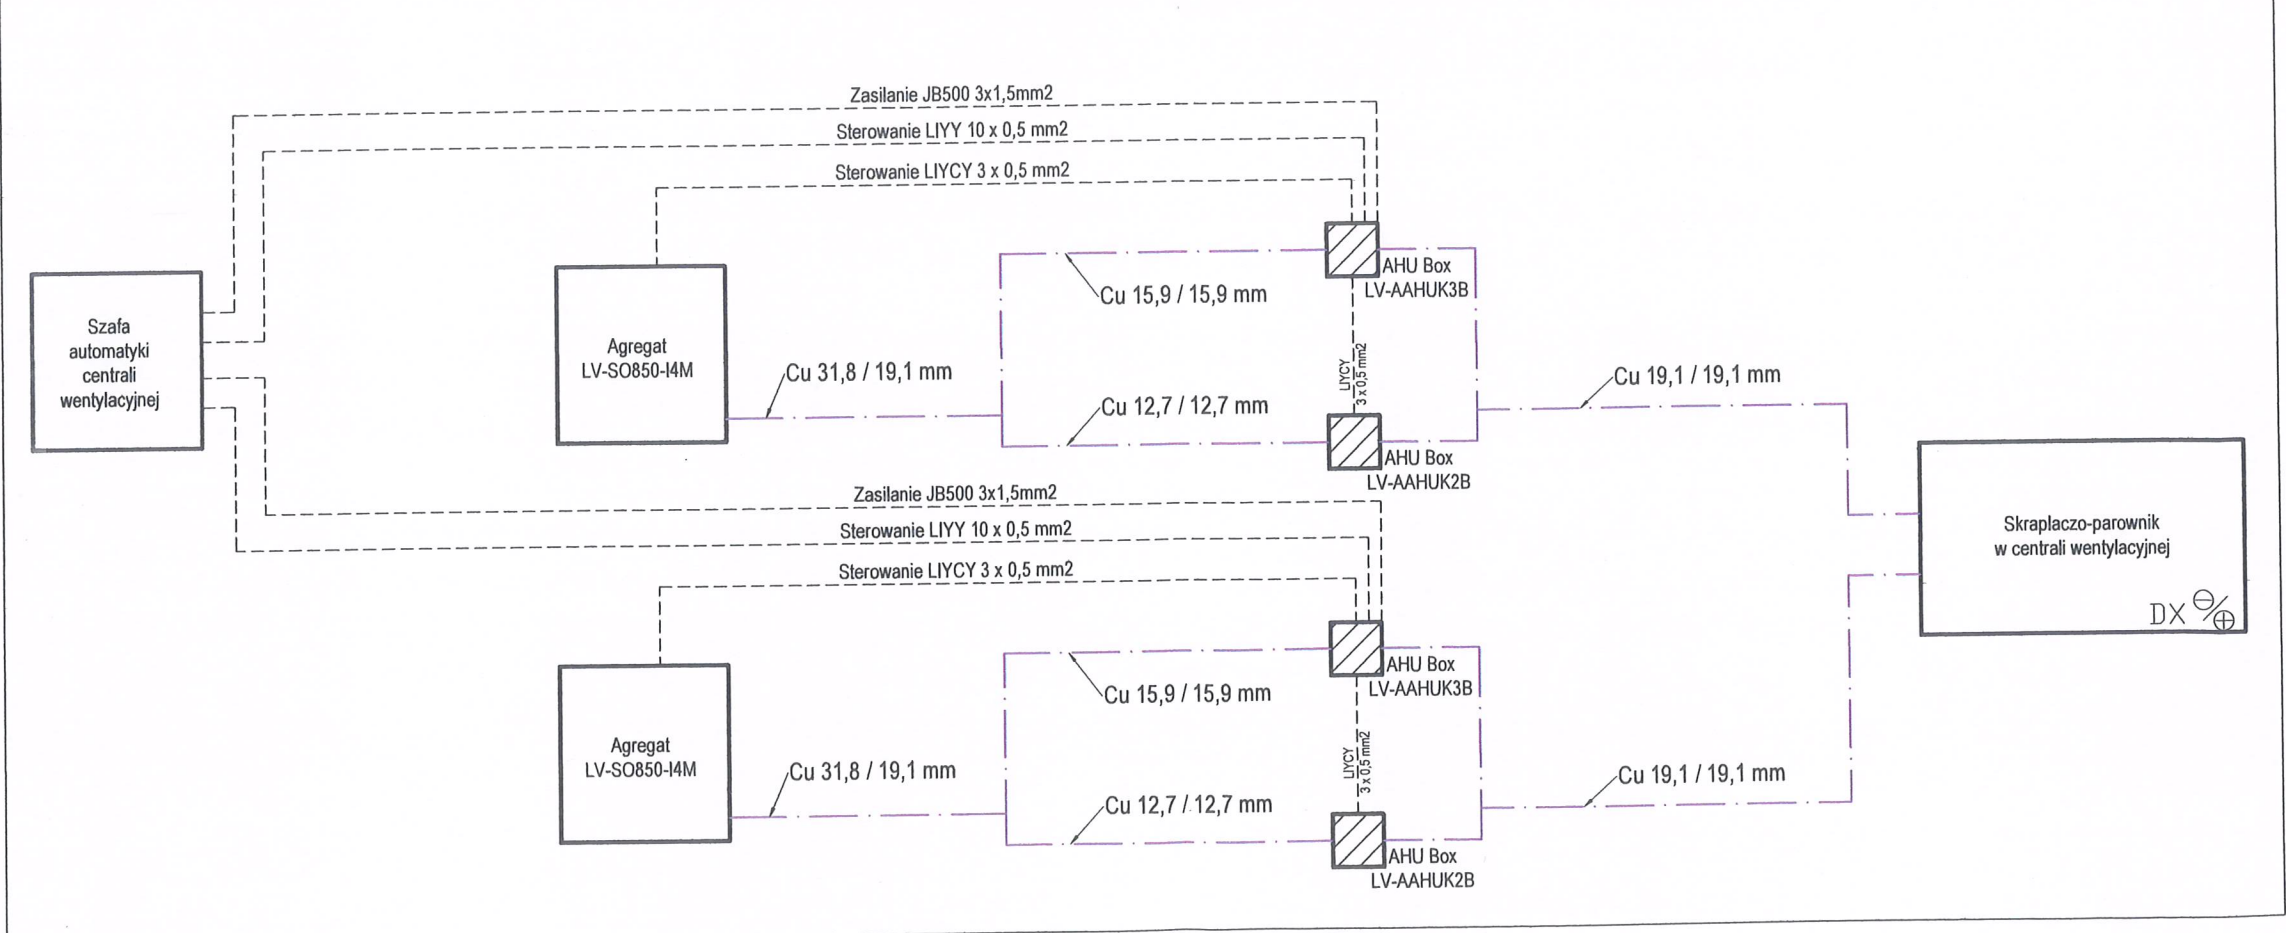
Zasilanie JB500 3x1,5mm2

Sterowanie LIYY 10 x 0,5 mm2

Sterowanie LIYCY 3 x 0,5 mm2

Szafa automatyki centrali wentylacyjnej

Agregat LV-SO850-I4M

Cu 15,9 / 15,9 mm

AHU Box LV-AAHUK3B

LIYCY 3 x 0,5 mm2

Cu 31,8 / 19,1 mm

Cu 12,7 / 12,7 mm

AHU Box LV-AAHUK2B

Cu 19,1 / 19,1 mm

Zasilanie JB500 3x1,5mm2

Sterowanie LIYY 10 x 0,5 mm2

Sterowanie LIYCY 3 x 0,5 mm2

Skraplaczo-parownik w centrali wentylacyjnej

DX $\ominus / \oplus$

Agregat LV-SO850-I4M

Cu 15,9 / 15,9 mm

AHU Box LV-AAHUK3B

LIYCY 3 x 0,5 mm2

Cu 31,8 / 19,1 mm

Cu 12,7 / 12,7 mm

Cu 19,1 / 19,1 mm

AHU Box LV-AAHUK2B